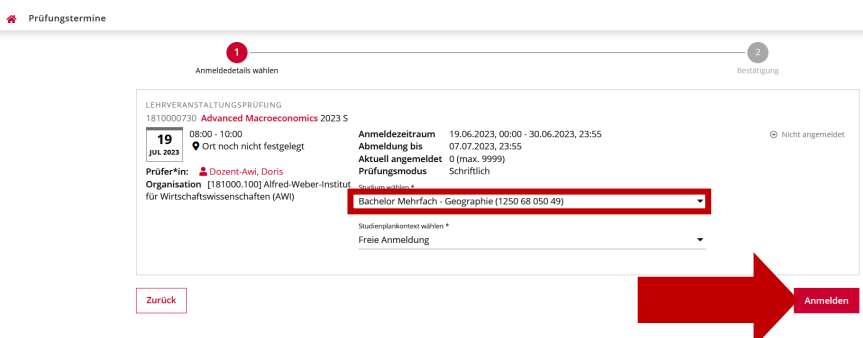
Prüfungstermine

1
Anmeldedetails wählen

2
Bestätigung

LEHRVERANSTALTUNGSPRÜFUNG
1810000730 Advanced Macroeconomics 2023 S

19
JUL 2023

08:00 - 10:00
Ort noch nicht festgelegt

Prüfer*in: Dozent-Awi, Doris
Organisation [181000.100] Alfred-Weber-Institut für Wirtschaftswissenschaften (AWI)

Anmeldezeitraum 19.06.2023, 00:00 - 30.06.2023, 23:55
Abmeldung bis 07.07.2023, 23:55
Aktuell angemeldet 0 (max. 9999)
Prüfungsmodus Schriftlich

Nicht angemeldet

Studium wählen *
Bachelor Mehrfach - Geographie (1250 68 050 49)

Studienplankontext wählen *
Freie Anmeldung

Zurück

Anmelden